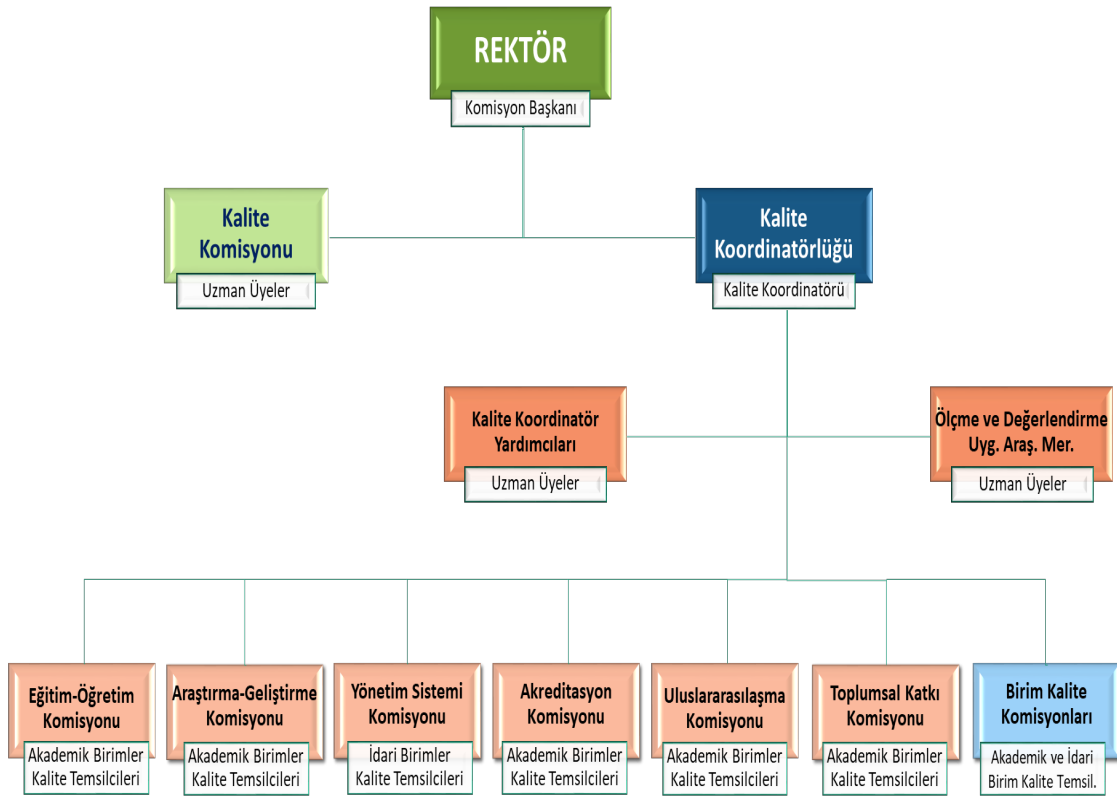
REKTÖR
Komisyon Başkanı

Kalite Komisyonu
Uzman Üyeler

Kalite Koordinatörlüğü
Kalite Koordinatörü

Kalite Koordinatör Yardımcıları
Uzman Üyeler

Ölçme ve Değerlendirme Uyg. Araş. Mer.
Uzman Üyeler

Eğitim-Öğretim Komisyonu
Akademik Birimler Kalite Temsilcileri

Araştırma-Geliştirme Komisyonu
Akademik Birimler Kalite Temsilcileri

Yönetim Sistemi Komisyonu
İdari Birimler Kalite Temsilcileri

Akreditasyon Komisyonu
Akademik Birimler Kalite Temsilcileri

Uluslararasılaşma Komisyonu
Akademik Birimler Kalite Temsilcileri

Toplumsal Katkı Komisyonu
Akademik Birimler Kalite Temsilcileri

Birim Kalite Komisyonları
Akademik ve İdari Birim Kalite Temsil.